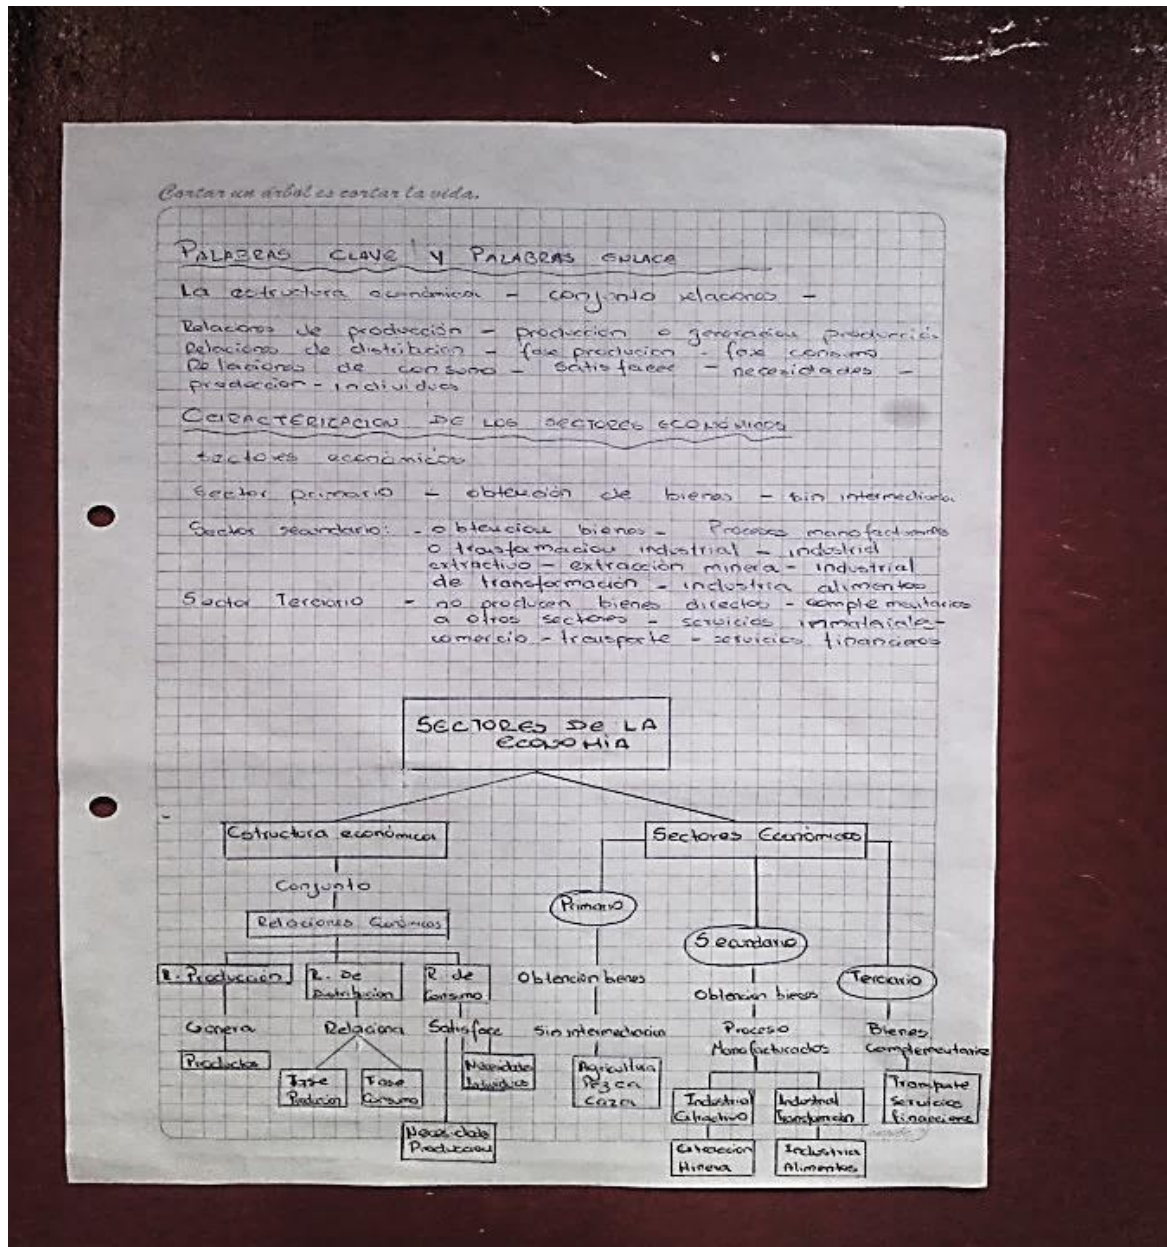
Cortar un árbol es cortar la vida.

PALABRAS CLAVE Y PALABRAS ENLACE

La estructura económica - conjunto relaciones -

Relaciones de producción - producción o generación productiva
Relaciones de distribución - fase producción - fase consumo
Relaciones de consumo - satisface - necesidades - producción - individuos

CARACTERIZACION DE LOS SECTORES ECONOMICOS

sectores económicos

Sector primario - obtención de bienes - sin intermediación

Sector secundario: - obtención bienes - Proceso manufacturado o transformación industrial - industrial extractivo - extracción minera - industrial de transformación - industria alimentos

Sector Terciario - no producen bienes directos - complementarios a otros sectores - servicios inmateriales - comercio - trasporte - servicios financieros

SECTORES DE LA ECONOMIA

Estructura económica
Conjunto
Relaciones Económicas
R. Producción
R. De distribución
R de consumo
Genera
Productos
Relaciona
Fase Producción
Fase Consumo
Satisface
Necesidades Individuales
Necesidades Productivas

Sectores Económicos
Primario
Obtención bienes
Sin intermediación
Agricultura Pesca caza
Secundario
Obtención bienes
Proceso Manufacturados
Industrial Extractivo
Extracción Minera
Industrial Transformación
Industria Alimentos
Terciario
Bienes complementarios
Transporte Servicios Financieros